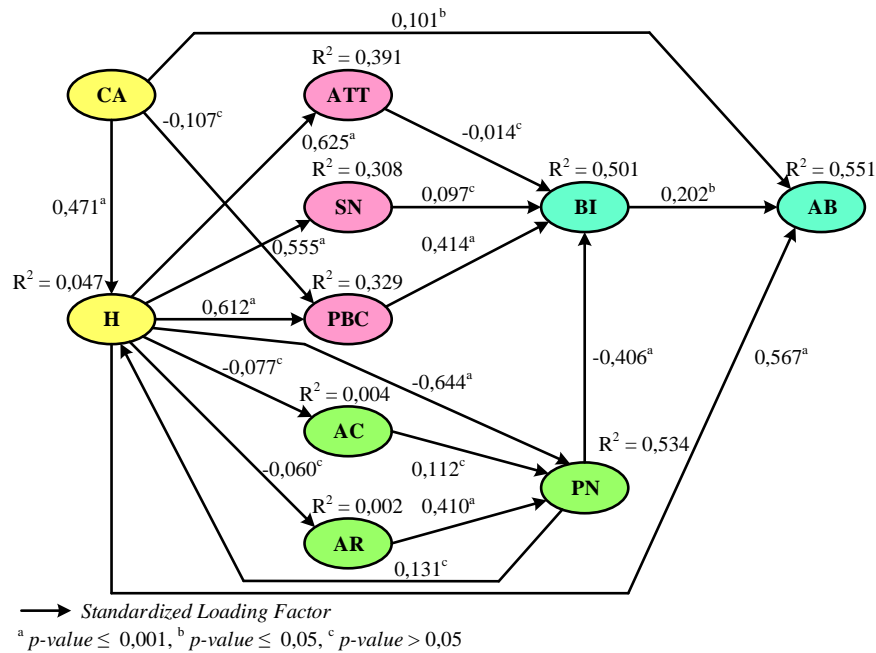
$0{,}101^{b}$

CA

$R^2 = 0{,}391$

ATT

$-0{,}107^{c}$

$0{,}625^{a}$

$-0{,}014^{c}$

$R^2 = 0{,}308$

$R^2 = 0{,}501$

$R^2 = 0{,}551$

$0{,}471^{a}$

SN

$0{,}097^{c}$

BI

$0{,}202^{b}$

AB

$0{,}555^{a}$

$0{,}414^{a}$

$R^2 = 0{,}047$

$R^2 = 0{,}329$

H

$0{,}612^{a}$

PBC

$-0{,}406^{a}$

$0{,}567^{a}$

$-0{,}077^{c}$

$-0{,}644^{a}$

$R^2 = 0{,}004$

AC

$R^2 = 0{,}534$

$-0{,}060^{c}$

$0{,}112^{c}$

PN

$R^2 = 0{,}002$

$0{,}410^{a}$

AR

$0{,}131^{c}$

Standardized Loading Factor

$^{a}$ p-value $\leq$ 0,001, $^{b}$ p-value $\leq$ 0,05, $^{c}$ p-value $>$ 0,05